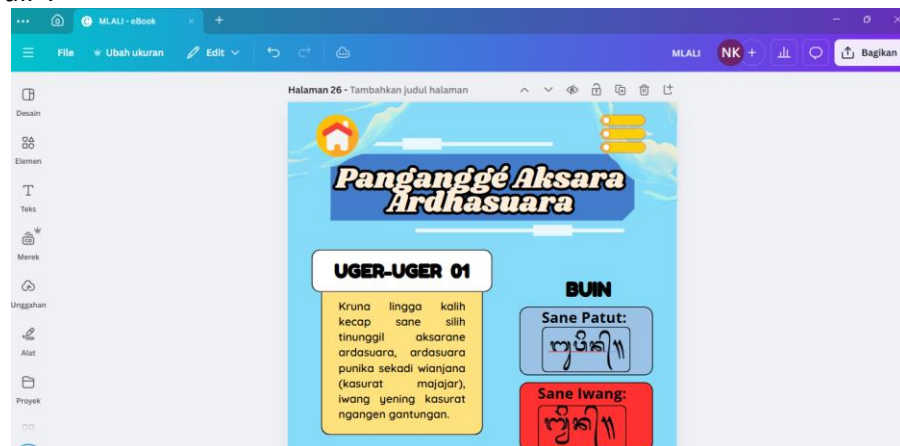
MLALI - eBook

File   Ubah ukuran   Edit

MLALI   NK   Bagikan

Desain
Elemen
Teks
Merek
Unggahan
Alat
Proyek

Halaman 26 - Tambahkan judul halaman

Panganggé Aksara Ardhasuara

UGER-UGER 01

Kruna lingga kalih kecap sane silih tinunggil aksarane ardasuara, ardasuara punika sekadi wianjana (kasurat majajar), iwang yening kasurat ngangen gantungan.

BUIN

Sane Patut:

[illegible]

Sane Iwang:

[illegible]